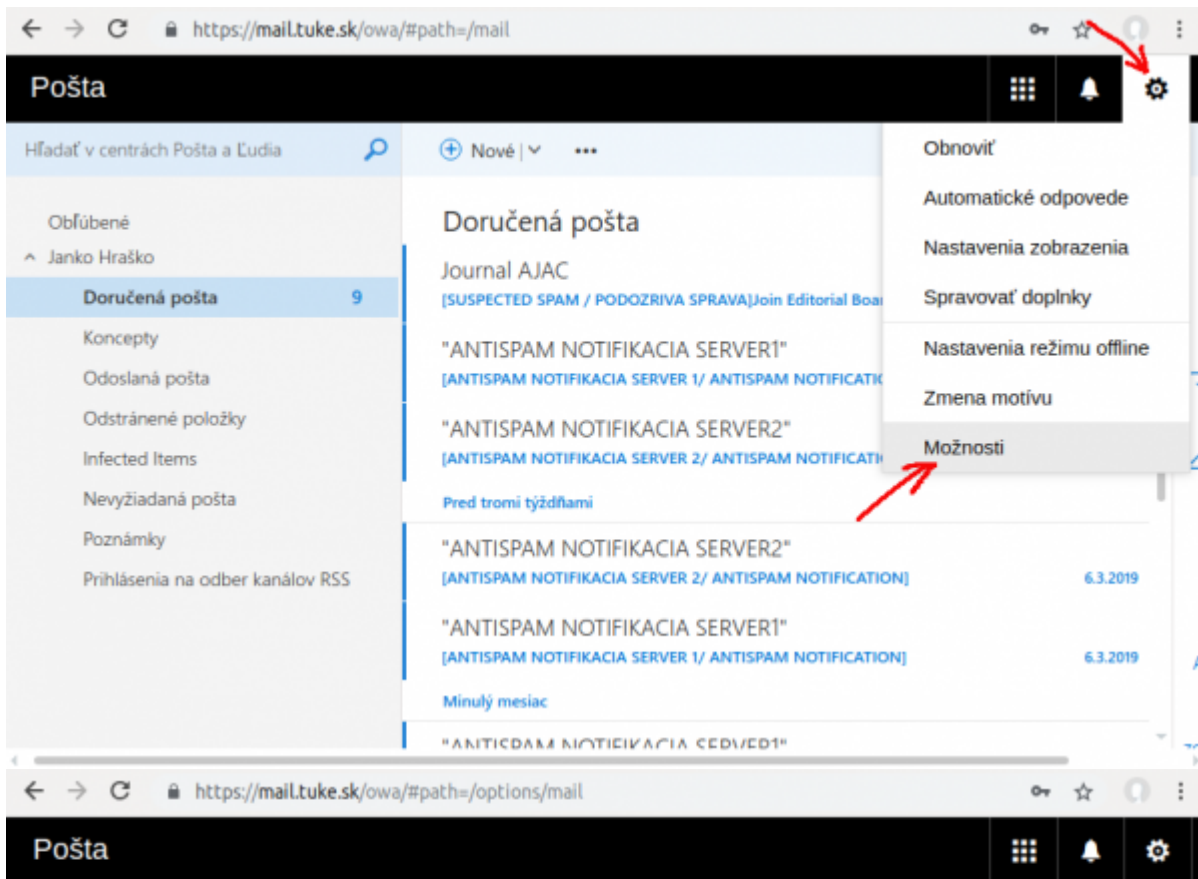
https://mail.tuke.sk/owa/#path=/mail

Pošta

Hľadať v centrách Pošta a Ľudia

Nové

Obnoviť
Automatické odpovede
Nastavenia zobrazenia
Spravovať doplnky
Nastavenia režimu offline
Zmena motívu
Možnosti

Obľúbené
Janko Hraško
Doručená pošta 9
Koncepty
Odoslaná pošta
Odstránené položky
Infected Items
Nevyžiadaná pošta
Poznámky
Prihlásenia na odber kanálov RSS

Doručená pošta

Journal AJAC
[SUSPECTED SPAM / PODOZRIVA SPRAVA]Join Editorial Boar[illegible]

"ANTISPAM NOTIFIKACIA SERVER1"
[ANTISPAM NOTIFIKACIA SERVER 1/ ANTISPAM NOTIFICATI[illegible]

"ANTISPAM NOTIFIKACIA SERVER2"
[ANTISPAM NOTIFIKACIA SERVER 2/ ANTISPAM NOTIFICATI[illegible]

Pred tromi týždňami

"ANTISPAM NOTIFIKACIA SERVER2"
[ANTISPAM NOTIFIKACIA SERVER 2/ ANTISPAM NOTIFICATION] 6.3.2019

"ANTISPAM NOTIFIKACIA SERVER1"
[ANTISPAM NOTIFIKACIA SERVER 1/ ANTISPAM NOTIFICATION] 6.3.2019

Minulý mesiac

"ANTISPAM NOTIFIKACIA SERVER1"

https://mail.tuke.sk/owa/#path=/options/mail

Pošta